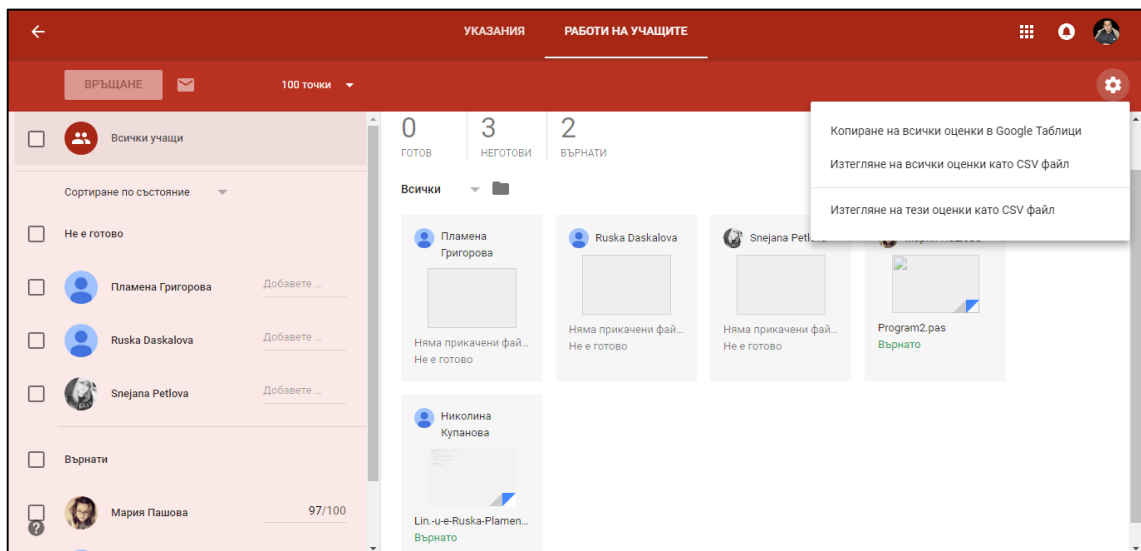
УКАЗАНИЯ РАБОТИ НА УЧАЩИТЕ

ВРЪЩАНЕ 100 точки

Всички учащи

Сортиране по състояние

Не е готово

Пламена Григорова Добавете ...

Ruska Daskalova Добавете ...

Snejana Petlova Добавете ...

Върнати

Мария Пашова 97/100

0 ГОТОВ
3 НЕГОТОВИ
2 ВЪРНАТИ

Всички

Копиране на всички оценки в Google Таблици
Изтегляне на всички оценки като CSV файл
Изтегляне на тези оценки като CSV файл

Пламена Григорова
Няма прикачени фай...
Не е готово

Ruska Daskalova
Няма прикачени фай...
Не е готово

Snejana Petl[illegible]
Няма прикачени фай...
Не е готово

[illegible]
Program2.pas
Върнато

Николина Купанова
Lin.-u-e-Ruska-Plamen...
Върнато